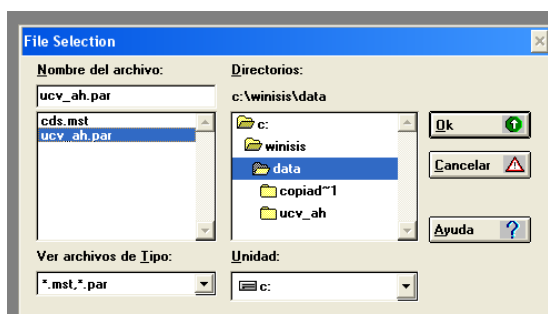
File Selection

Nombre del archivo:

ucv_ah.par

cds.mst
ucv_ah.par

Directorios:

c:\winisis\data

c:
winisis
data
copiad~1
ucv_ah

Ok

Cancelar

Ayuda

Ver archivos de Tipo:

*.mst,*.par

Unidad:

c: